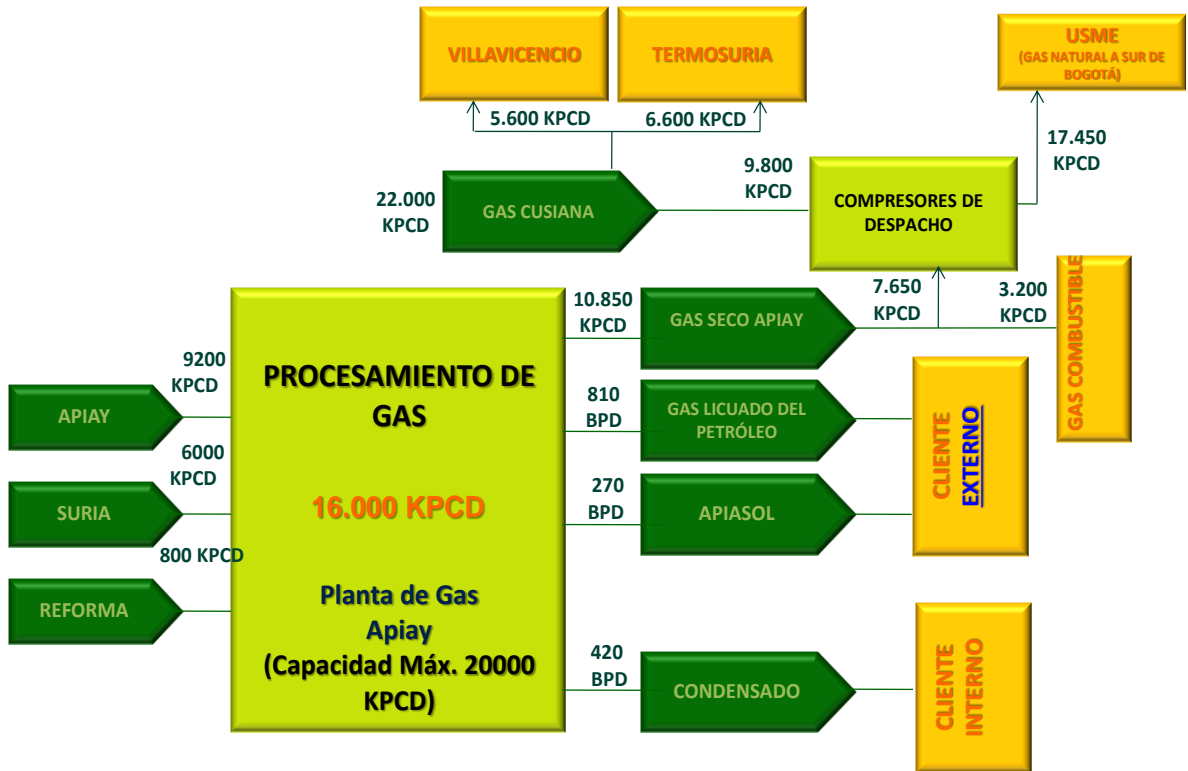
VILLAVICENCIO

TERMOSURIA

USME
(GAS NATURAL A SUR DE BOGOTÁ)

5.600 KPCD

6.600 KPCD

17.450 KPCD

22.000 KPCD

GAS CUSIANA

9.800 KPCD

COMPRESORES DE DESPACHO

7.650 KPCD

3.200 KPCD

GAS COMBUSTIBLE

10.850 KPCD

GAS SECO APIAY

9200 KPCD

APIAY

6000 KPCD

SURIA

800 KPCD

REFORMA

PROCESAMIENTO DE GAS

16.000 KPCD

Planta de Gas Apiay (Capacidad Máx. 20000 KPCD)

810 BPD

GAS LICUADO DEL PETRÓLEO

270 BPD

APIASOL

CLIENTE EXTERNO

420 BPD

CONDENSADO

CLIENTE INTERNO